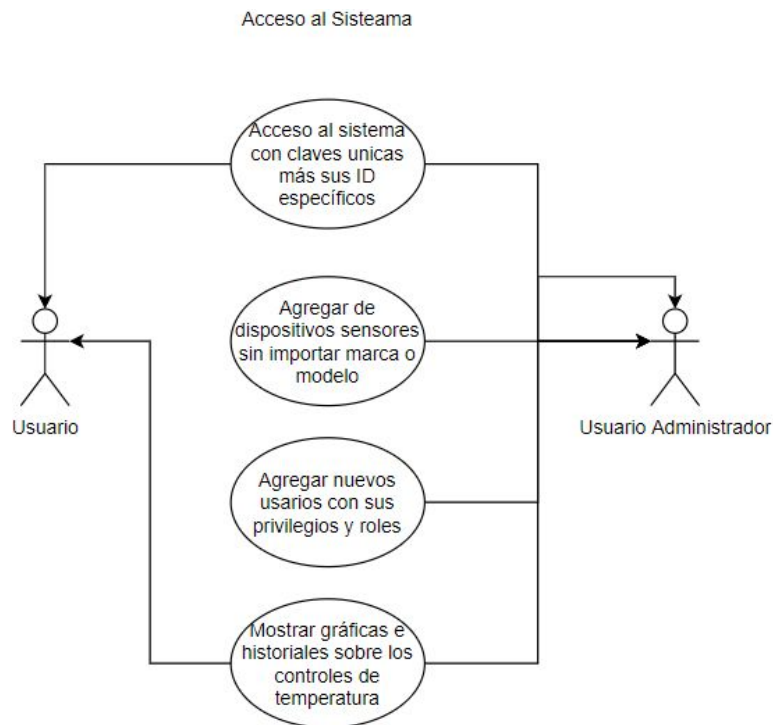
Acceso al Sisteama

Acceso al sistema con claves unicas más sus ID específicos

Agregar de dispositivos sensores sin importar marca o modelo

Agregar nuevos usarios con sus privilegios y roles

Mostrar gráficas e historiales sobre los controles de temperatura

Usuario

Usuario Administrador